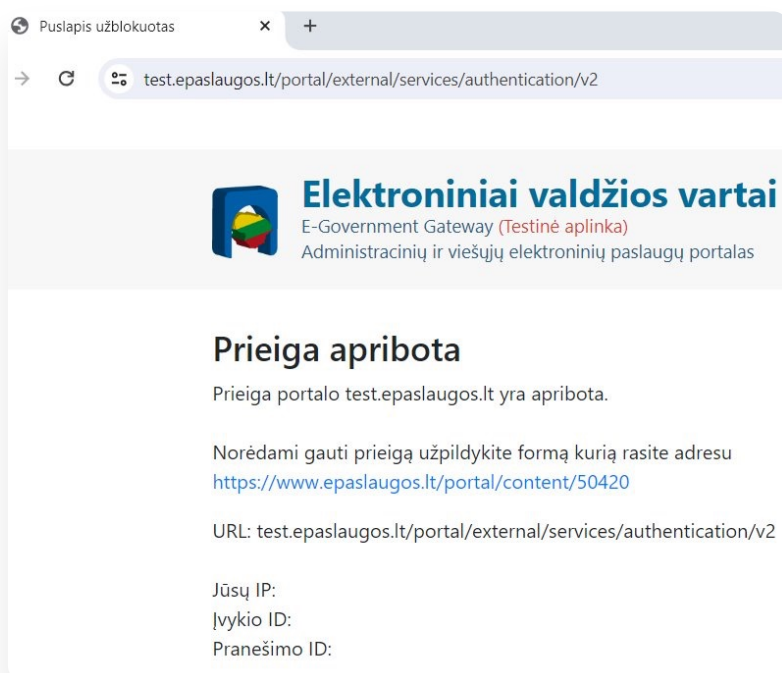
Puslapis užblokuotas ×
+

test.epaslaugos.lt/portal/external/services/authentication/v2

Elektroniniai valdžios vartai
E-Government Gateway (Testinė aplinka)
Administracinių ir viešųjų elektroninių paslaugų portalas

Prieiga apribota

Prieiga portalo test.epaslaugos.lt yra apribota.

Norėdami gauti prieigą užpildykite formą kurią rasite adresu https://www.epaslaugos.lt/portal/content/50420

URL: test.epaslaugos.lt/portal/external/services/authentication/v2

Jūsų IP:
Įvykio ID:
Pranešimo ID: